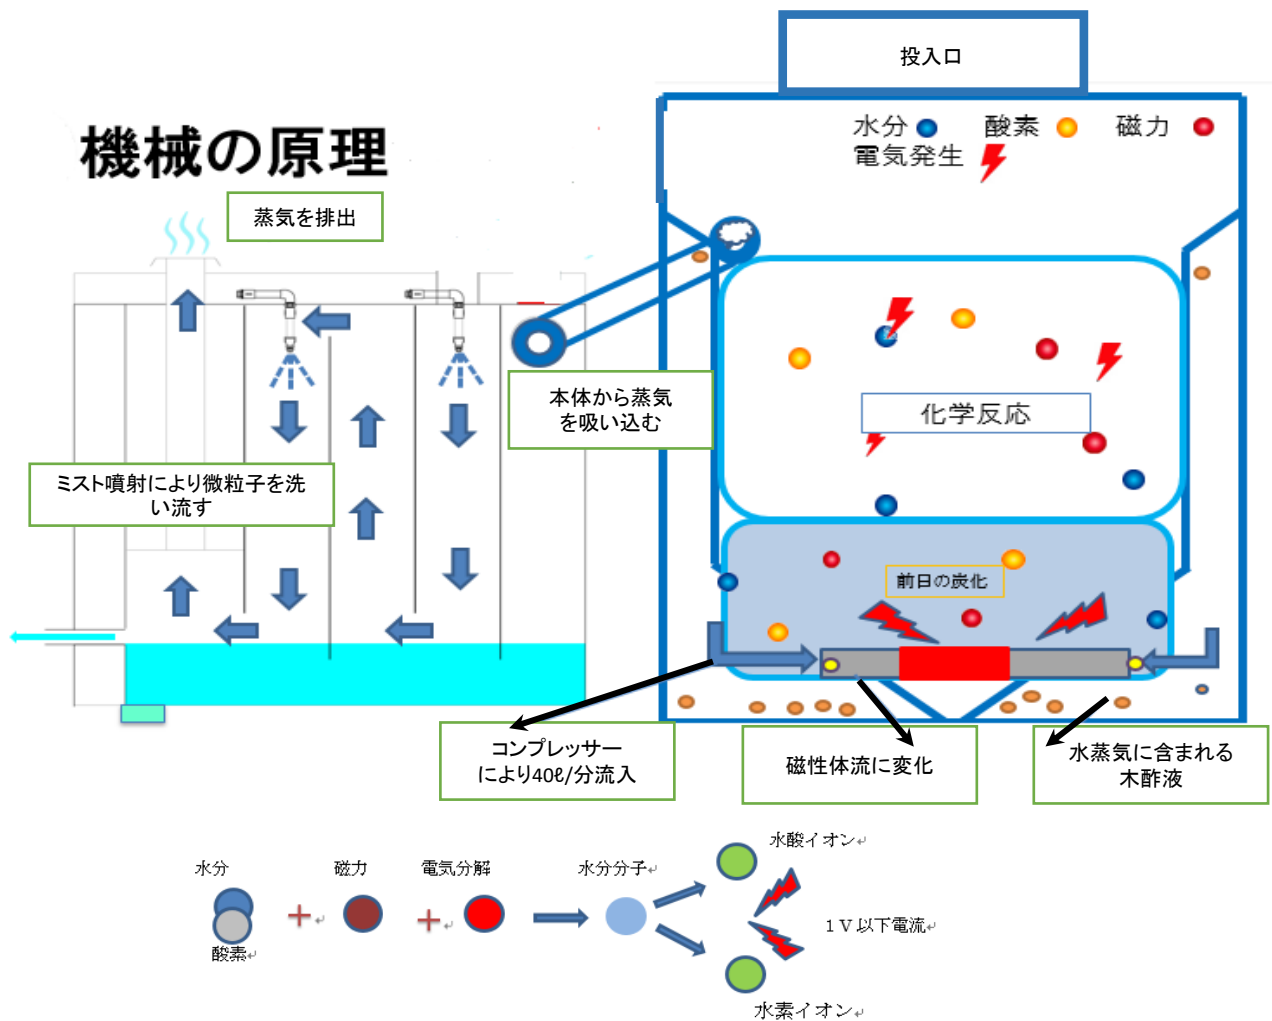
投入口

機械の原理

蒸気を排出

水分 酸素 磁力
電気発生

本体から蒸気を吸い込む

化学反応

ミスト噴射により微粒子を洗い流す

前日の炭化

コンプレッサーにより40ℓ/分流入

磁性体流に変化

水蒸気に含まれる木酢液

水分 + 磁力 + 電気分解
酸素

水分分子

水酸イオン

1Ｖ以下電流

水素イオン